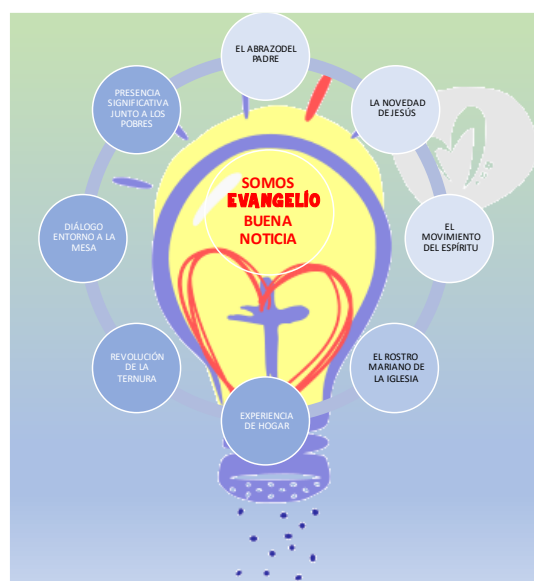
EL ABRAZODEL PADRE

LA NOVEDAD DE JESÚS

EL MOVIMIENTO DEL ESPÍRITU

EL ROSTRO MARIANO DE LA IGLESIA

EXPERIENCIA DE HOGAR

REVOLUCIÓN DE LA TERNURA

DIÁLOGO ENTORNO A LA MESA

PRESENCIA SIGNIFICATIVA JUNTO A LOS POBRES

SOMOS EVANGELIO BUENA NOTICIA